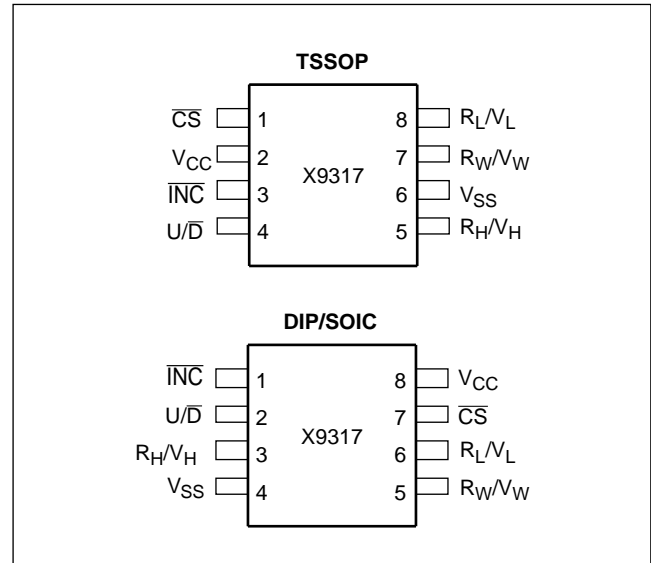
TSSOP

$\overline{CS}$ 1
$V_{CC}$ 2
$\overline{INC}$ 3
$U/\overline{D}$ 4

X9317

8 $R_L/V_L$
7 $R_W/V_W$
6 $V_{SS}$
5 $R_H/V_H$

DIP/SOIC

$\overline{INC}$ 1
$U/\overline{D}$ 2
$R_H/V_H$ 3
$V_{SS}$ 4

X9317

8 $V_{CC}$
7 $\overline{CS}$
6 $R_L/V_L$
5 $R_W/V_W$